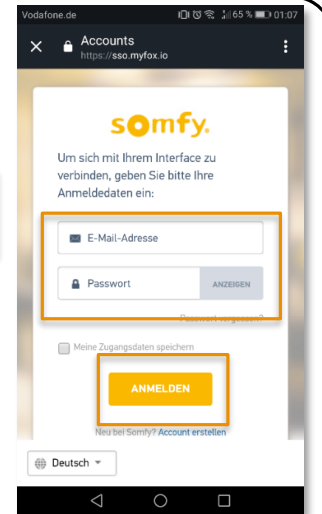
Vodafone.de 65 % 01:07

Accounts
https://sso.myfox.io

somfy.

Um sich mit Ihrem Interface zu verbinden, geben Sie bitte Ihre Anmeldedaten ein:

E-Mail-Adresse

Passwort ANZEIGEN

Passwort vergessen?

Meine Zugangsdaten speichern

ANMELDEN

Neu bei Somfy? Account erstellen

Deutsch